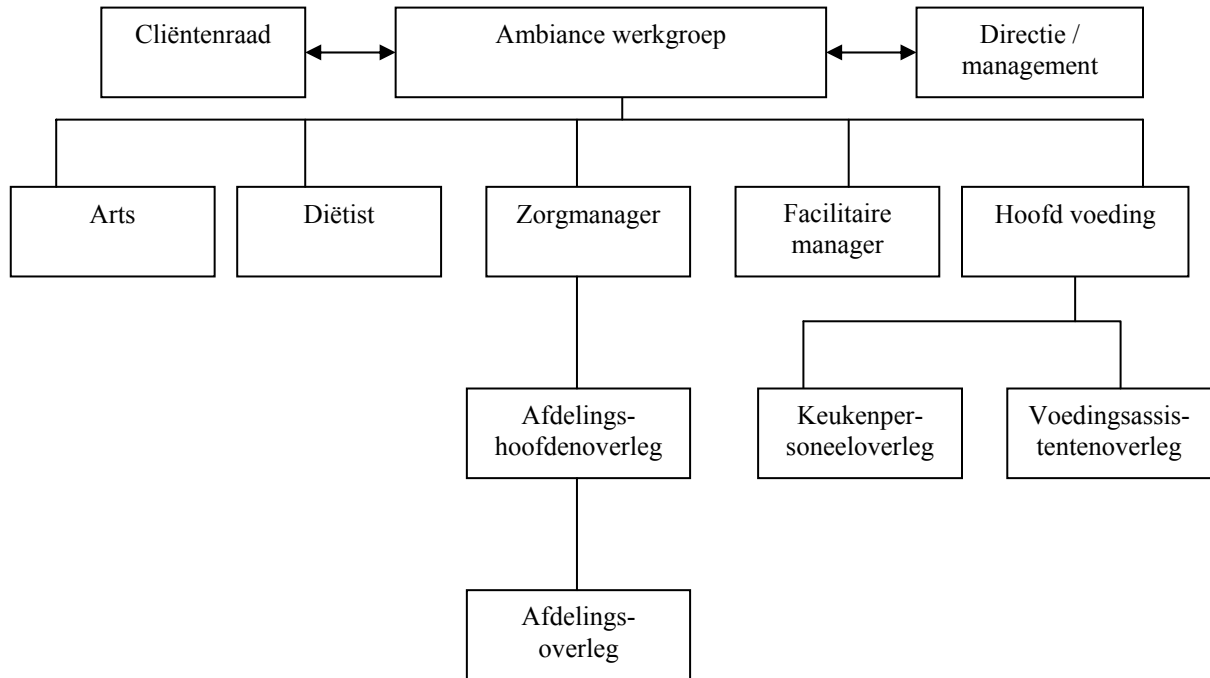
Cliëntenraad

Ambiance werkgroep

Directie / management

Arts

Diëtist

Zorgmanager

Facilitaire manager

Hoofd voeding

Afdelingshoofdenoverleg

Keukenpersoneeloverleg

Voedingsassistentenoverleg

Afdelingsoverleg